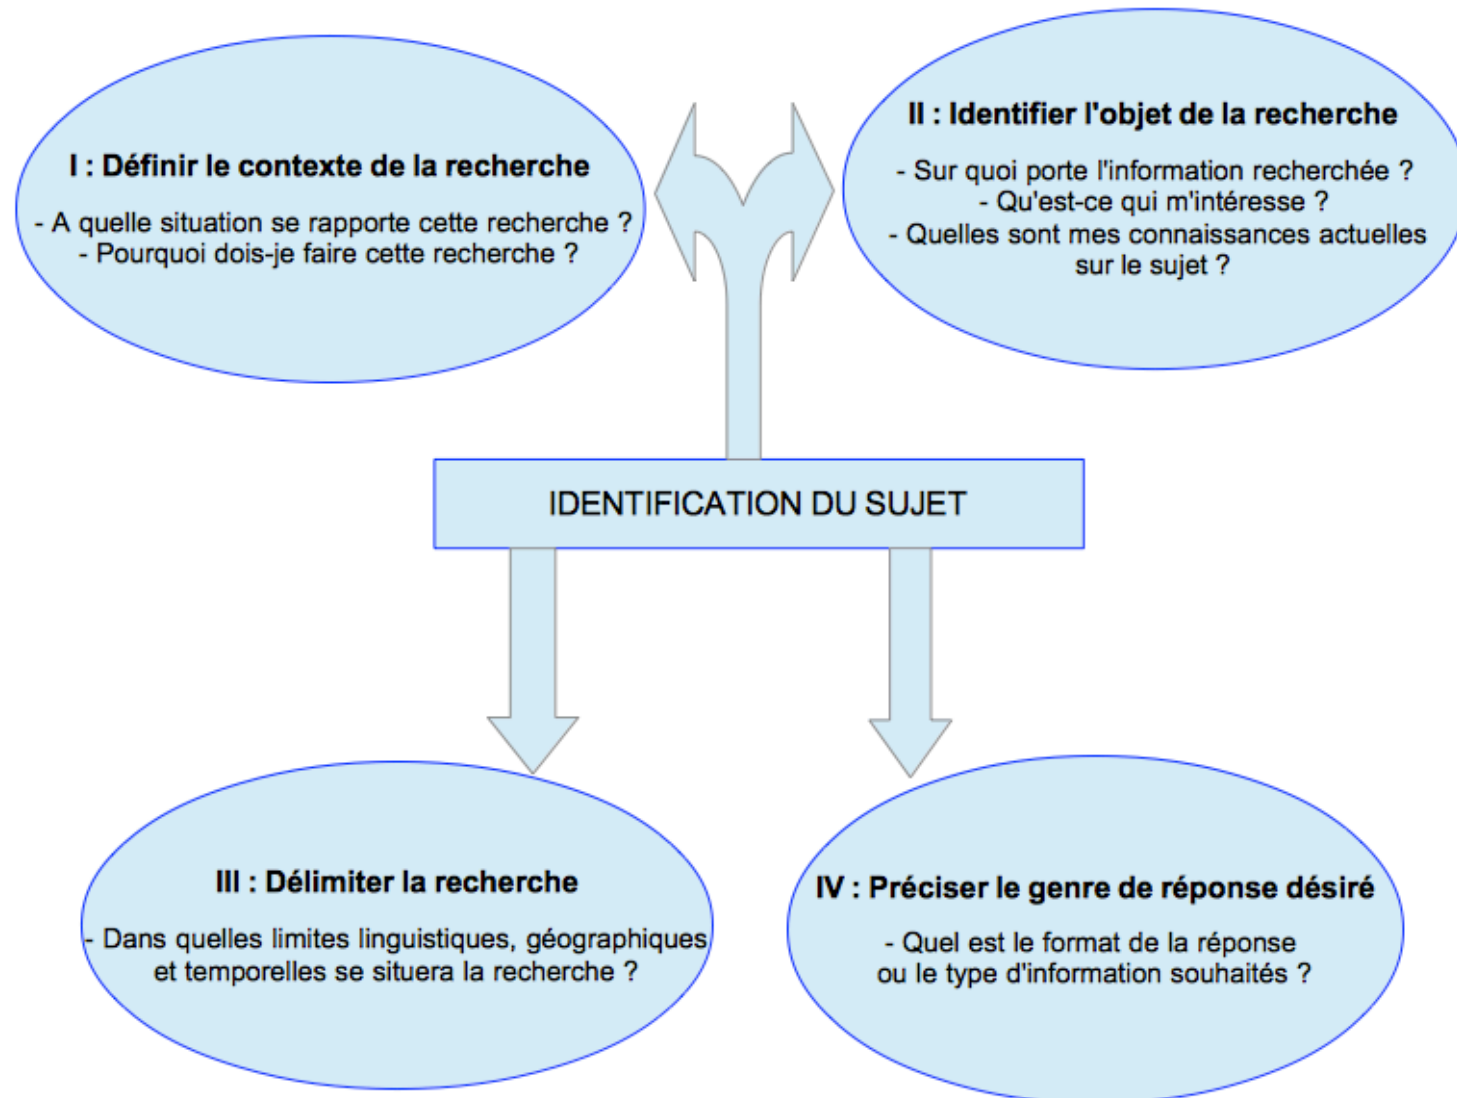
I : Définir le contexte de la recherche

- A quelle situation se rapporte cette recherche ?
- Pourquoi dois-je faire cette recherche ?

II : Identifier l'objet de la recherche

- Sur quoi porte l'information recherchée ?
- Qu'est-ce qui m'intéresse ?
- Quelles sont mes connaissances actuelles sur le sujet ?

IDENTIFICATION DU SUJET

III : Délimiter la recherche

- Dans quelles limites linguistiques, géographiques et temporelles se situera la recherche ?

IV : Préciser le genre de réponse désiré

- Quel est le format de la réponse ou le type d'information souhaités ?